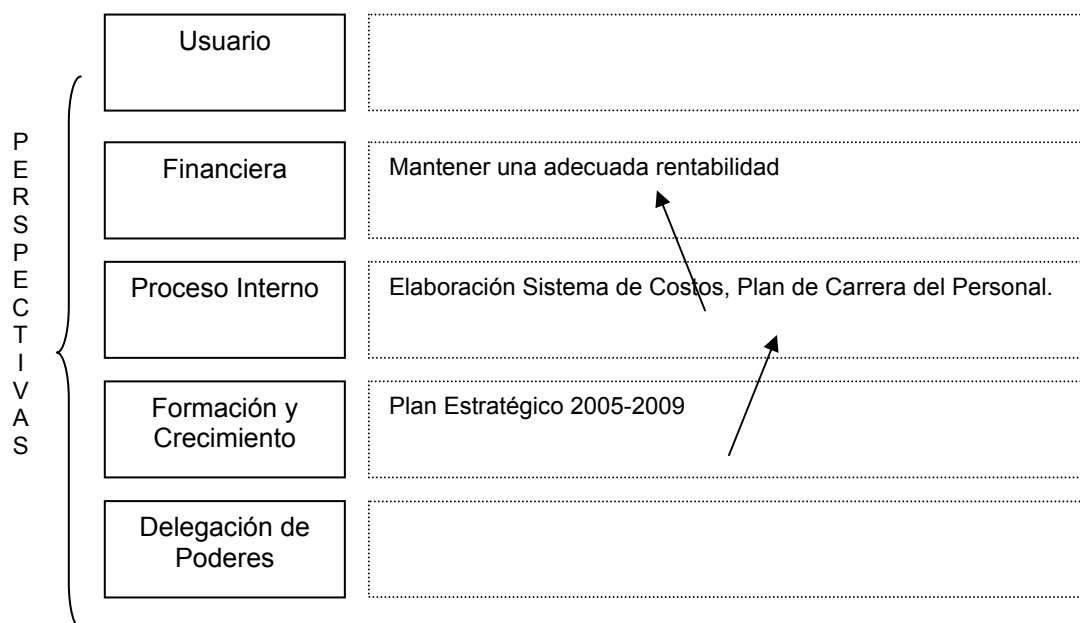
PERSPECTIVAS

Usuario

Financiera

Mantener una adecuada rentabilidad

Proceso Interno

Elaboración Sistema de Costos, Plan de Carrera del Personal.

Formación y Crecimiento

Plan Estratégico 2005-2009

Delegación de Poderes